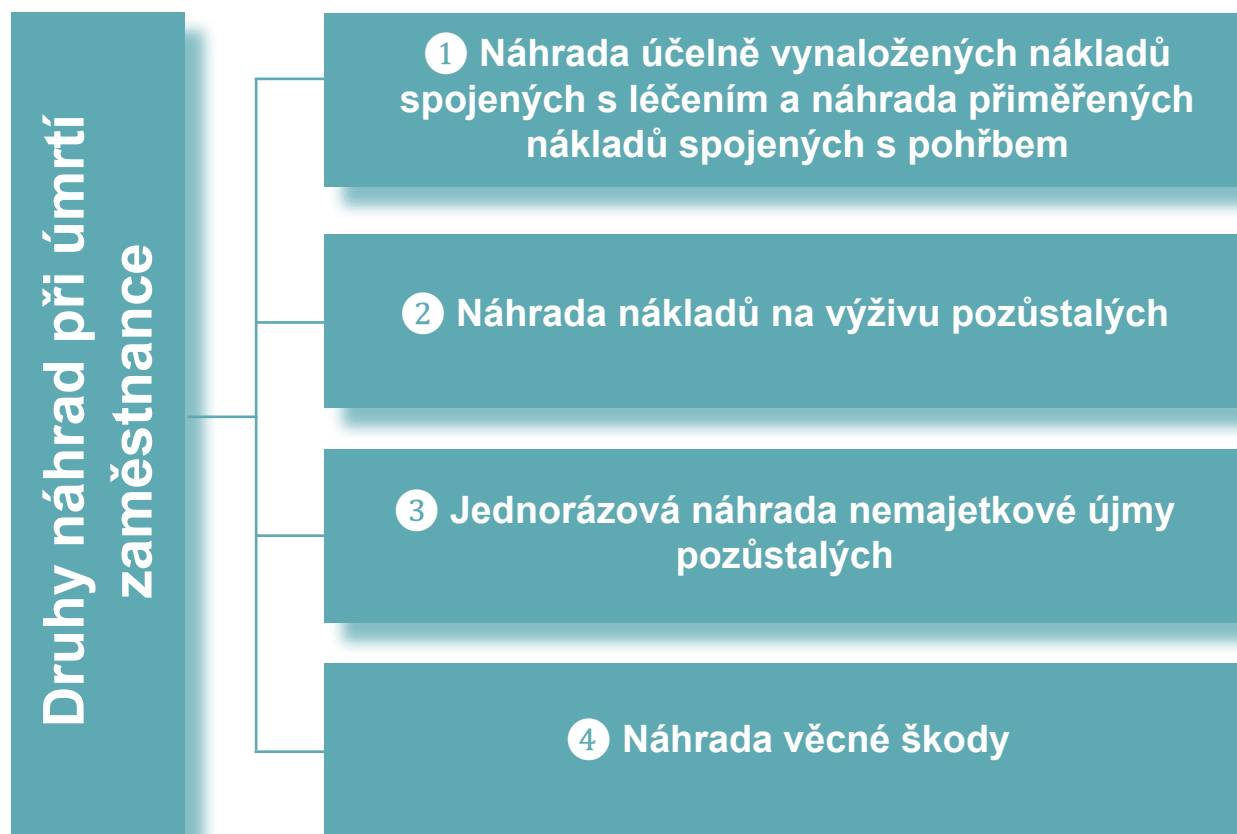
Druhy náhrad při úmrtí zaměstnance

1 Náhrada účelně vynaložených nákladů spojených s léčením a náhrada přiměřených nákladů spojených s pohřbem

2 Náhrada nákladů na výživu pozůstalých

3 Jednorázová náhrada nemajetkové újmy pozůstalých

4 Náhrada věcné škody